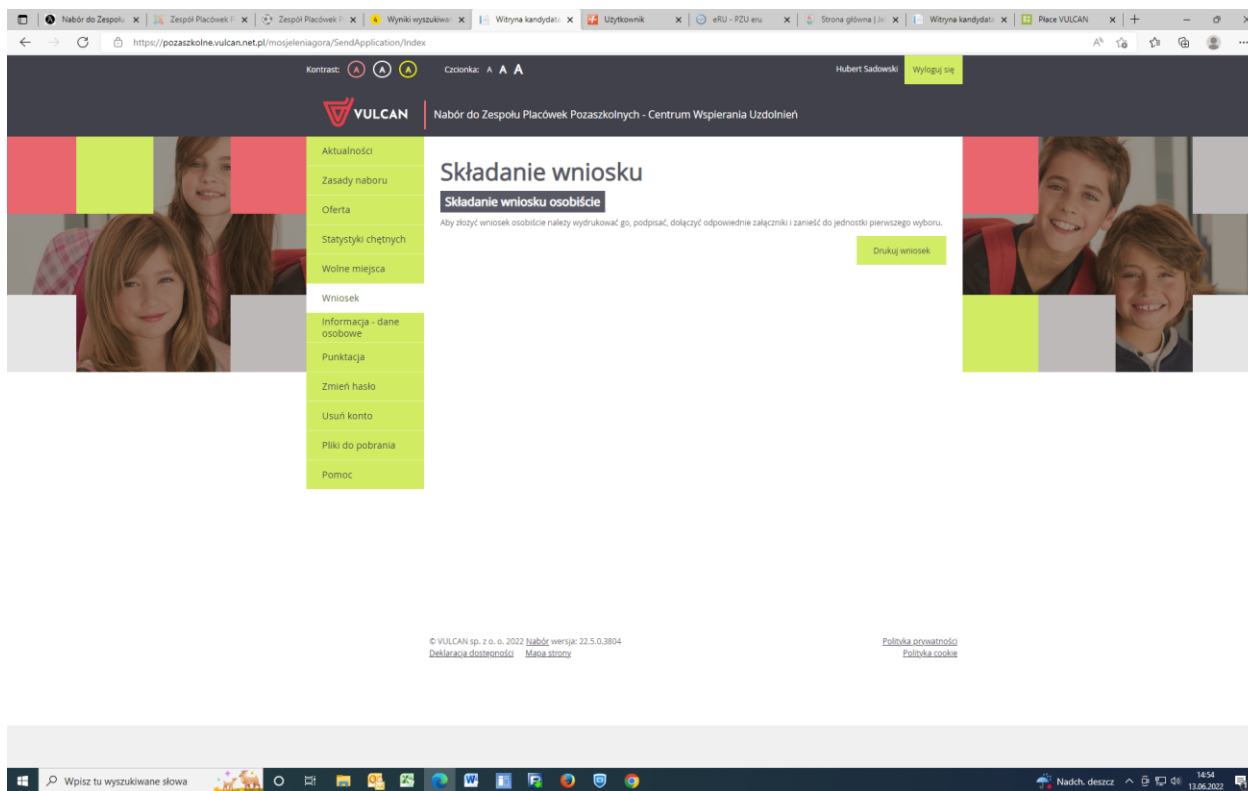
Nabór do Zespołu | Zespół Placówek P | Zespół Placówek P | Wyniki wyszukiwa | Witryna kandydata | Użytkownik | eRU - PZU eru | Strona główna | Witryna kandydata | Płace VULCAN

https://pozaszkolne.vulcan.net.pl/mosjeleniagora/SendApplication/Index

Kontrast: A A A Czcionka: A A A Hubert Sadowski Wyloguj się

VULCAN Nabór do Zespołu Placówek Pozaszkolnych - Centrum Wspierania Uzdolnień

Aktualności
Zasady naboru
Oferta
Statystyki chętnych
Wolne miejsca
Wniosek
Informacja - dane osobowe
Punktacja
Zmień hasło
Usuń konto
Pliki do pobrania
Pomoc

Składanie wniosku

Składanie wniosku osobiście

Aby złożyć wniosek osobiście należy wydrukować go, podpisać, dołączyć odpowiednie załączniki i zanieść do jednostki pierwszego wyboru.

Drukuj wniosek

© VULCAN sp. z o. o. 2022 Nabór wersja: 22.5.0.3804
Deklaracja dostępności Mapa strony

Polityka prywatności
Polityka cookie

Wpisz tu wyszukiwane słowa

Nadch. deszcz 14:54 13.06.2022